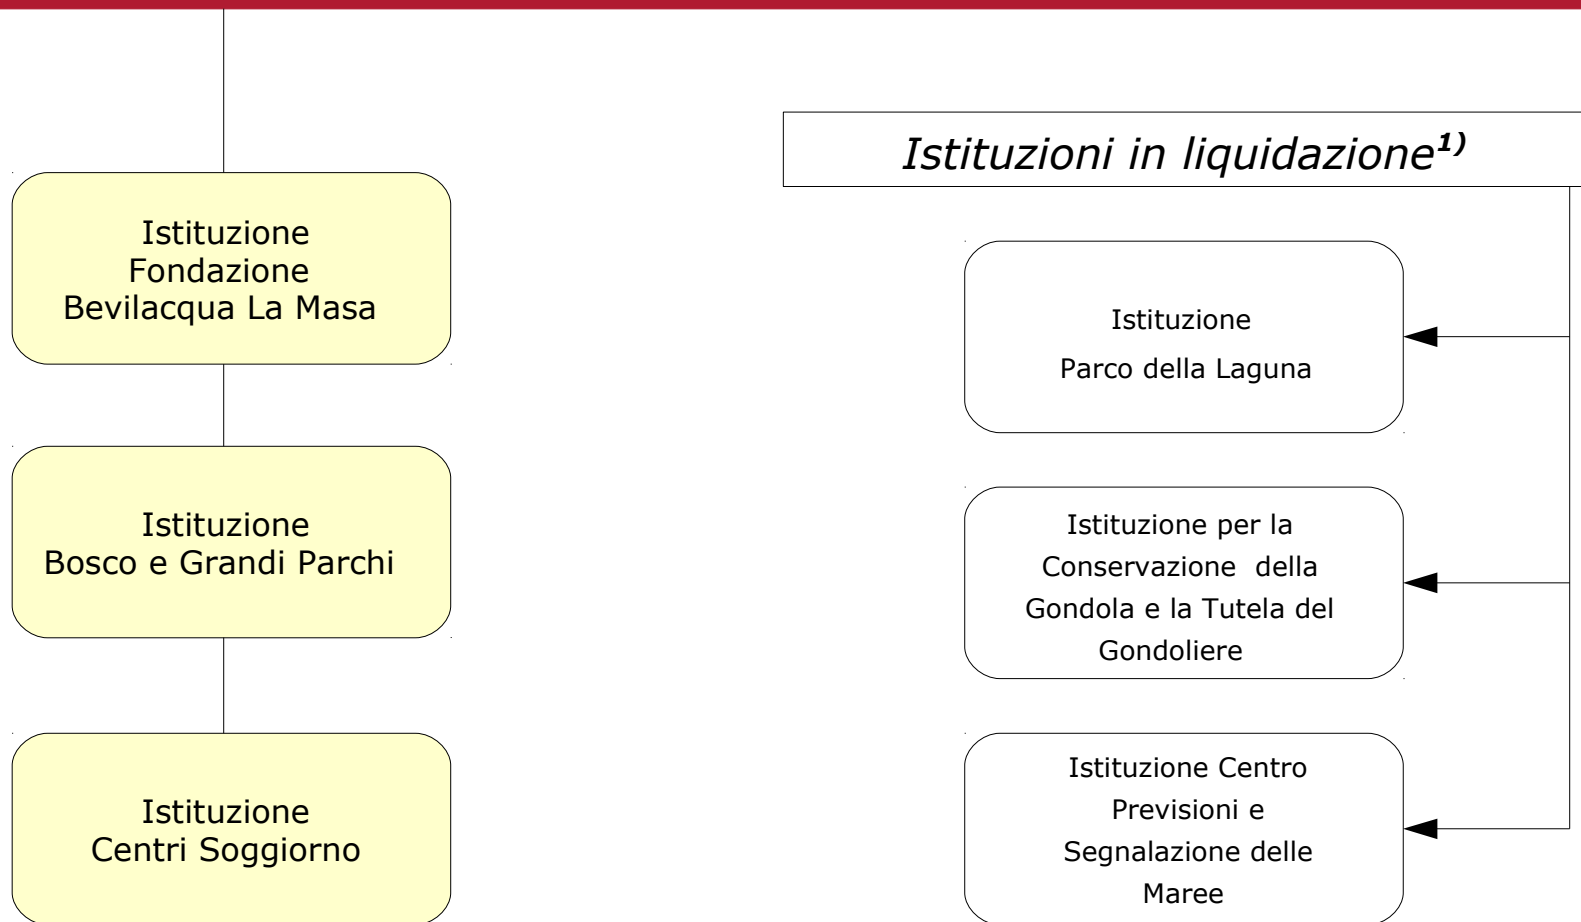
Istituzione Fondazione Bevilacqua La Masa

Istituzione Bosco e Grandi Parchi

Istituzione Centri Soggiorno

*Istituzioni in liquidazione$^{1)}$*

Istituzione Parco della Laguna

Istituzione per la Conservazione della Gondola e la Tutela del Gondoliere

Istituzione Centro Previsioni e Segnalazione delle Maree